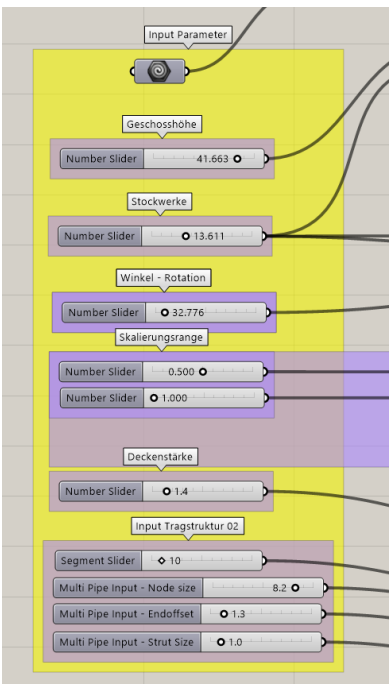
Input Parameter

Geschosshöhe

Number Slider 41.663

Stockwerke

Number Slider 13.611

Winkel - Rotation

Number Slider 32.776

Skalierungsrange

Number Slider 0.500

Number Slider 1.000

Deckenstärke

Number Slider 1.4

Input Tragstruktur 02

Segment Slider 10

Multi Pipe Input - Node size 8.2

Multi Pipe Input - Endoffset 1.3

Multi Pipe Input - Strut Size 1.0